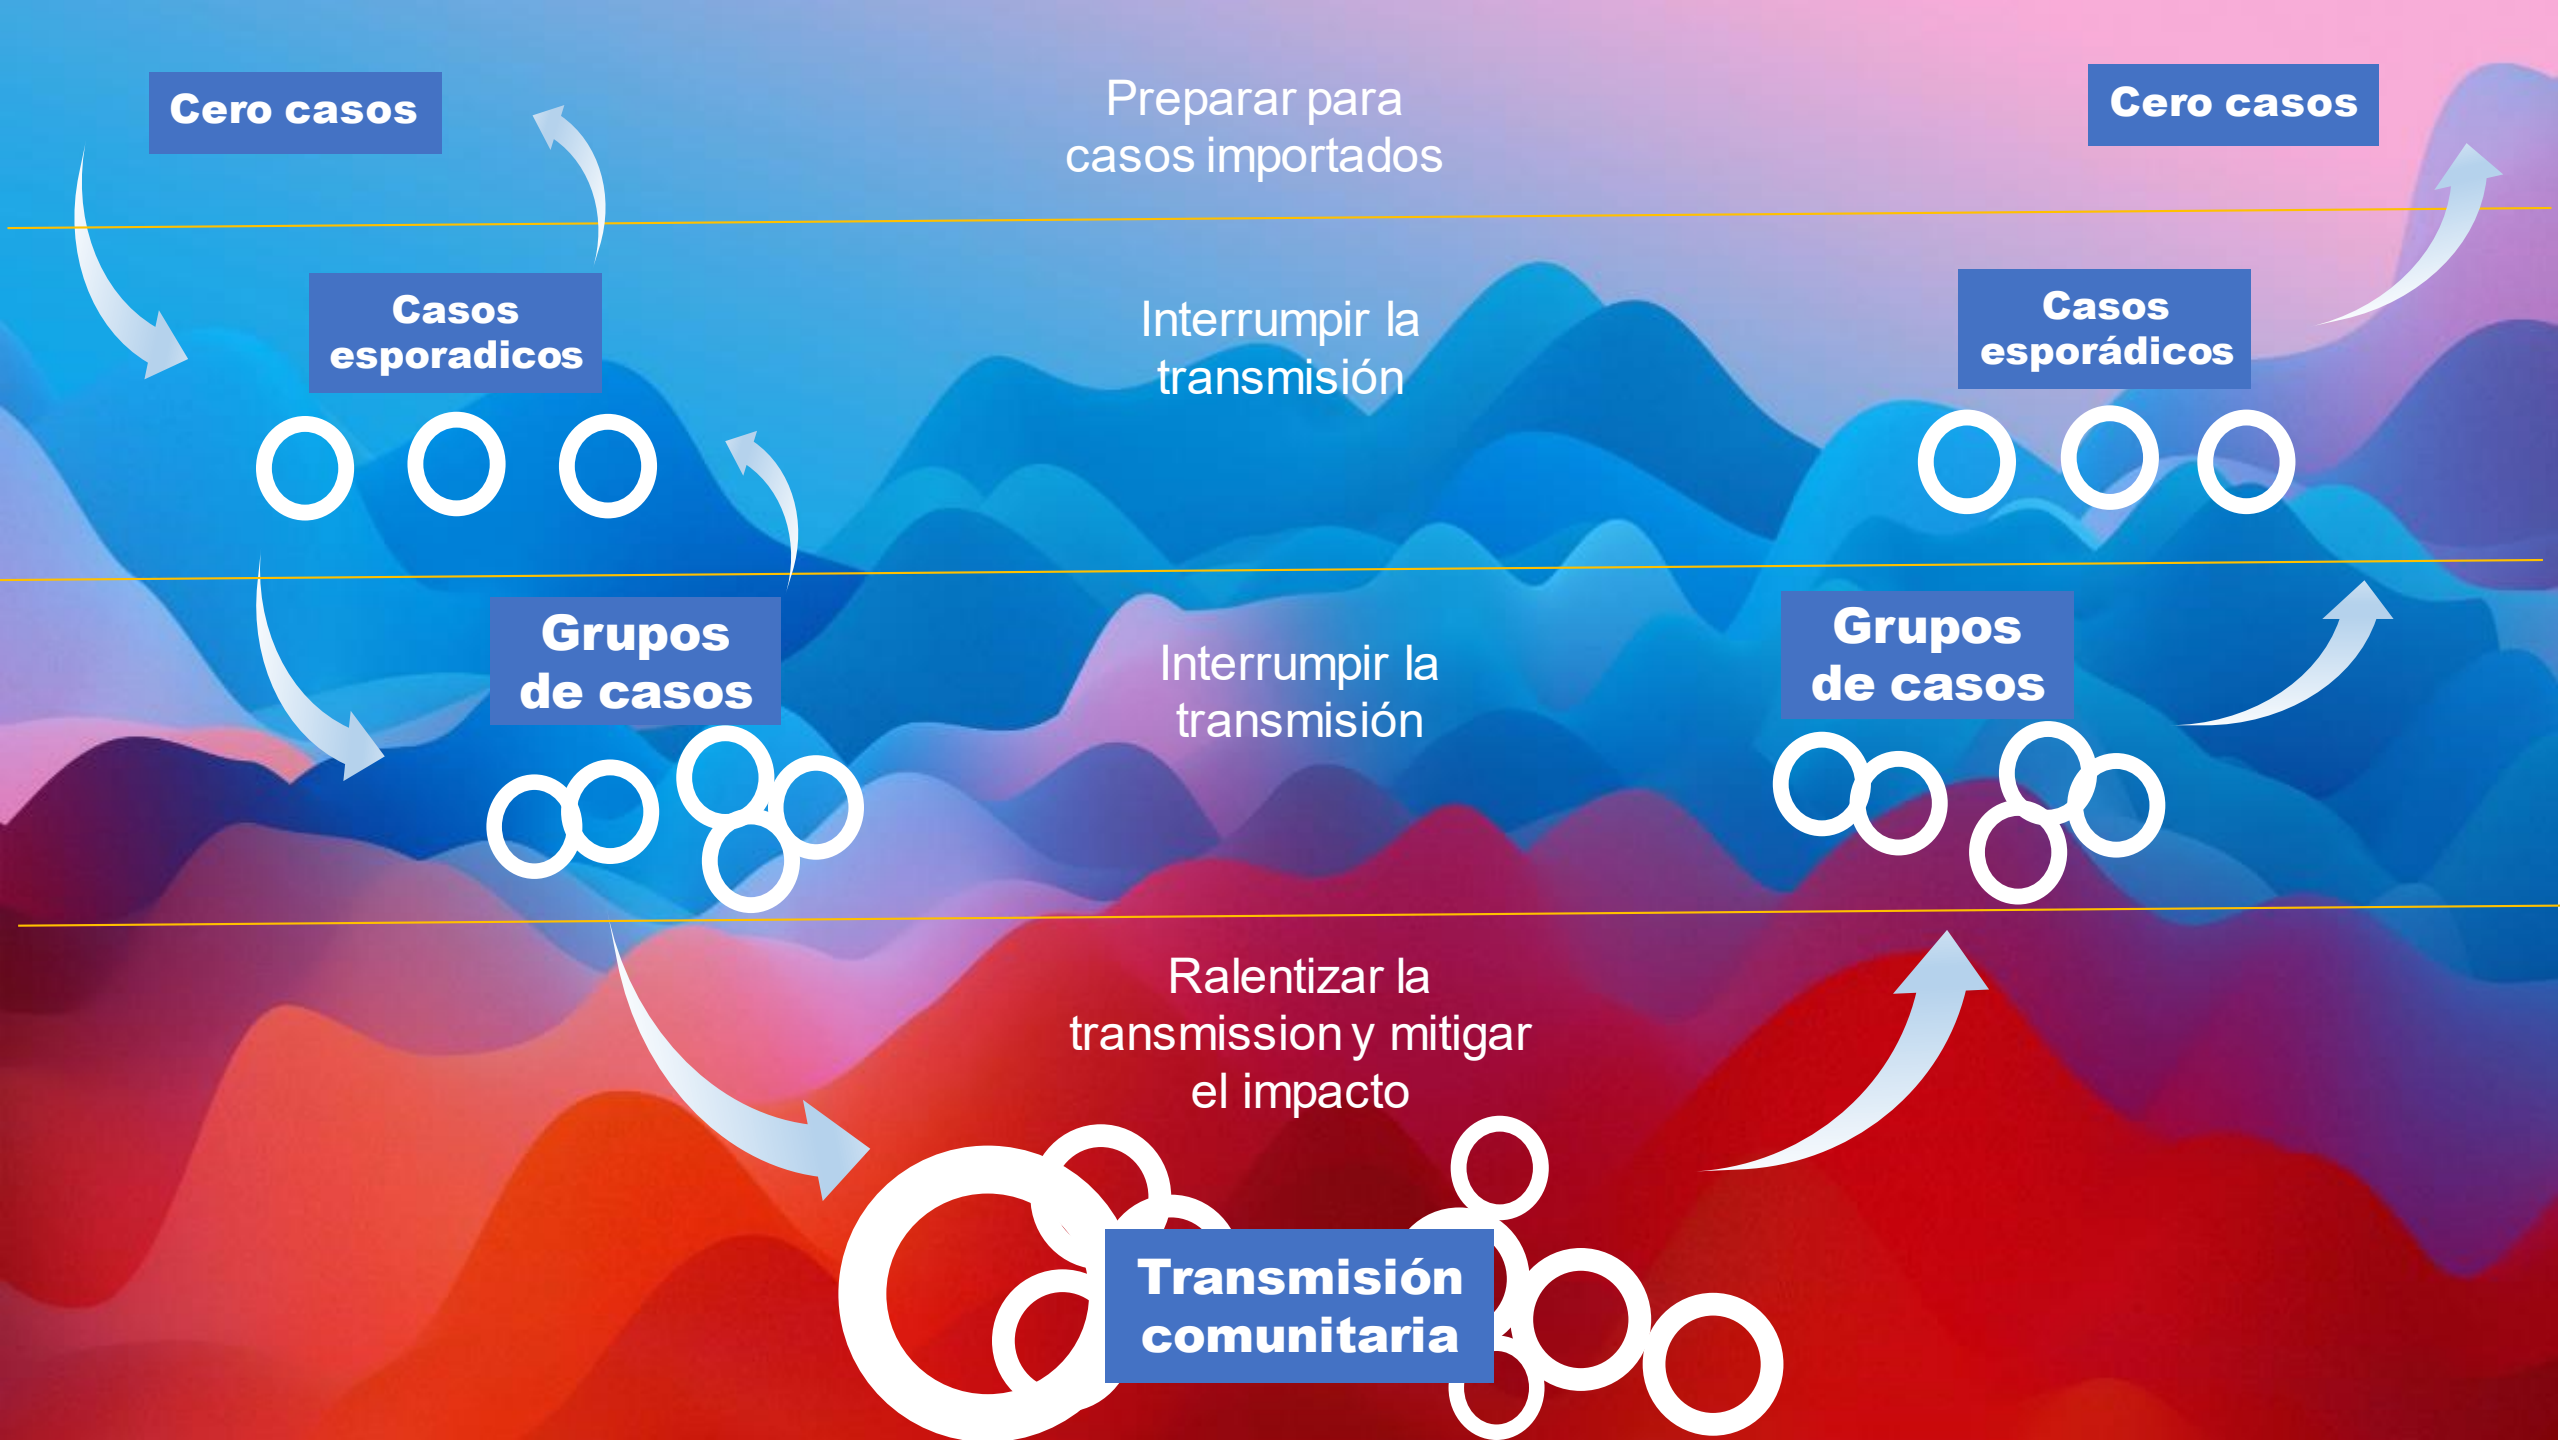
Cero casos

Preparar para casos importados

Cero casos

Casos esporadicos

Interrumpir la transmisión

Casos esporádicos

Grupos de casos

Interrumpir la transmisión

Grupos de casos

Ralentizar la transmission y mitigar el impacto

Transmisión comunitaria